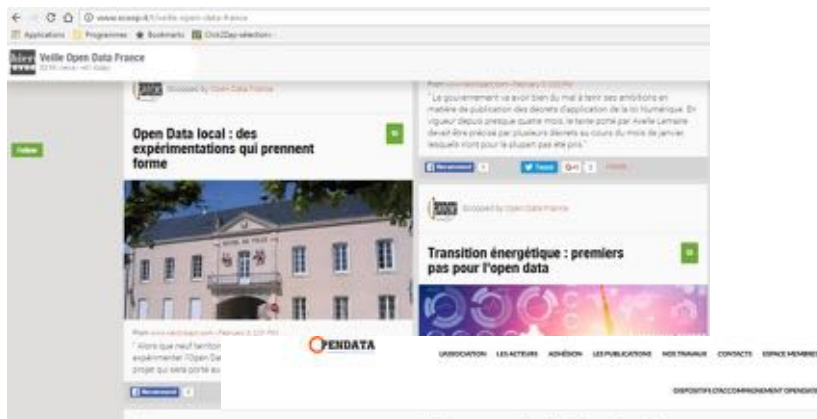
www.scoop.it/t/veille-open-data-france

Applications Programmes Bookmarks Click2Zap sélection

Veille Open Data France

Follow

Scooped by Open Data France

Open Data local : des expérimentations qui prennent forme

From www.lagazette.fr - February 9, 2:01 PM

" Alors que neuf territoires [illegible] expérimenter l'Open Data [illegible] projet qui sera porté au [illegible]

From www.lagazette.fr - February 7, 3:00 PM

" Le gouvernement va avoir bien du mal à tenir ses ambitions en matière de publication des décrets d'application de la loi Numérique. En vigueur depuis presque quatre mois, le texte porté par Axelle Lemaire devait être précisé par plusieurs décrets au cours du mois de janvier lesquels n'ont pour la plupart pas été pris."

Tweet

Scooped by Open Data France

Transition énergétique : premiers pas pour l'open data

OPENDATA

L'ASSOCIATION LES ACTEURS ADHÉSION LES PUBLICATIONS NOS TRAVAUX CONTACTS ESPACE MEMBRES

DISPOSITIF D'ACCOMPAGNEMENT OPENDATA